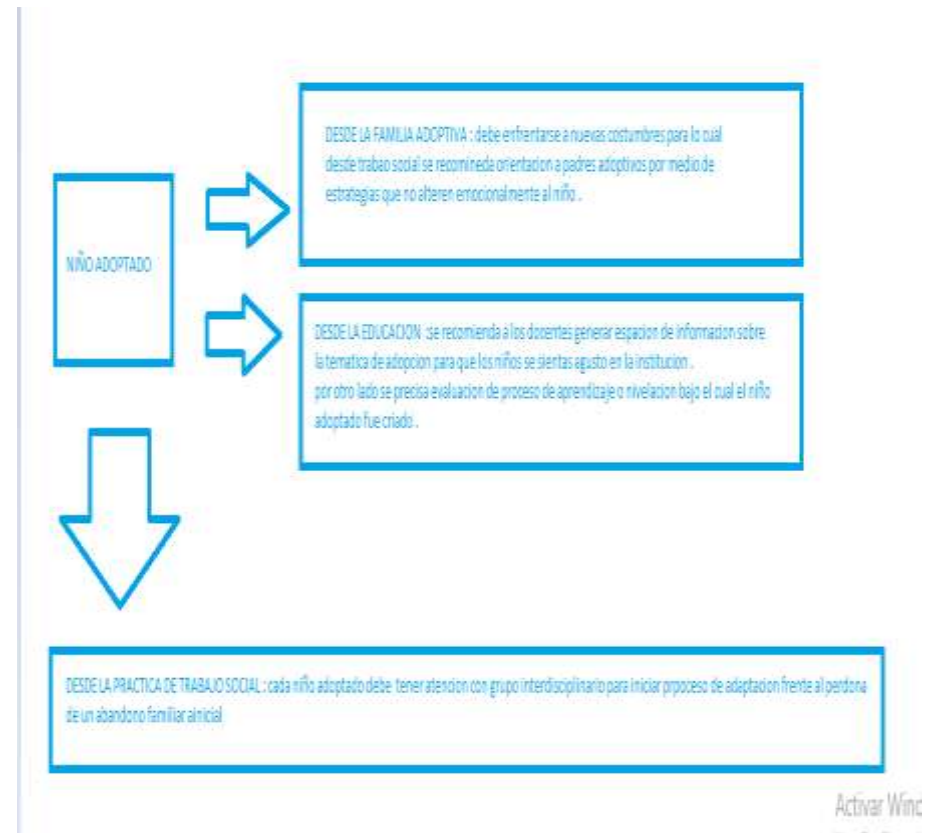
NIÑO ADOPTADO

DESDE LA FAMILIA ADOPTIVA : debe enfrentarse a nuevas costumbres para lo cual desde trabao social se recominede orientacion a padres adoptivos por medio de estrategias que no alteren emocionalmente al niño .

DESDE LA EDUCACION :se recomienda a los docentes generar espacion de informacion sobre la tematica de adopcion para que los niños se sientas agusto en la institucion .
por otro lado se precisa evaluacion de proceso de aprendizaje o nivelacion bajo el cual el niño adoptado fue criado .

DESDE LA PRACTICA DE TRABAJO SOCIAL : cada niño adoptado debe tener atencion con grupo interdisciplinario para iniciar proposeso de adaptacion frente al perdona de un abandono familiar ainicial

Activar Winc